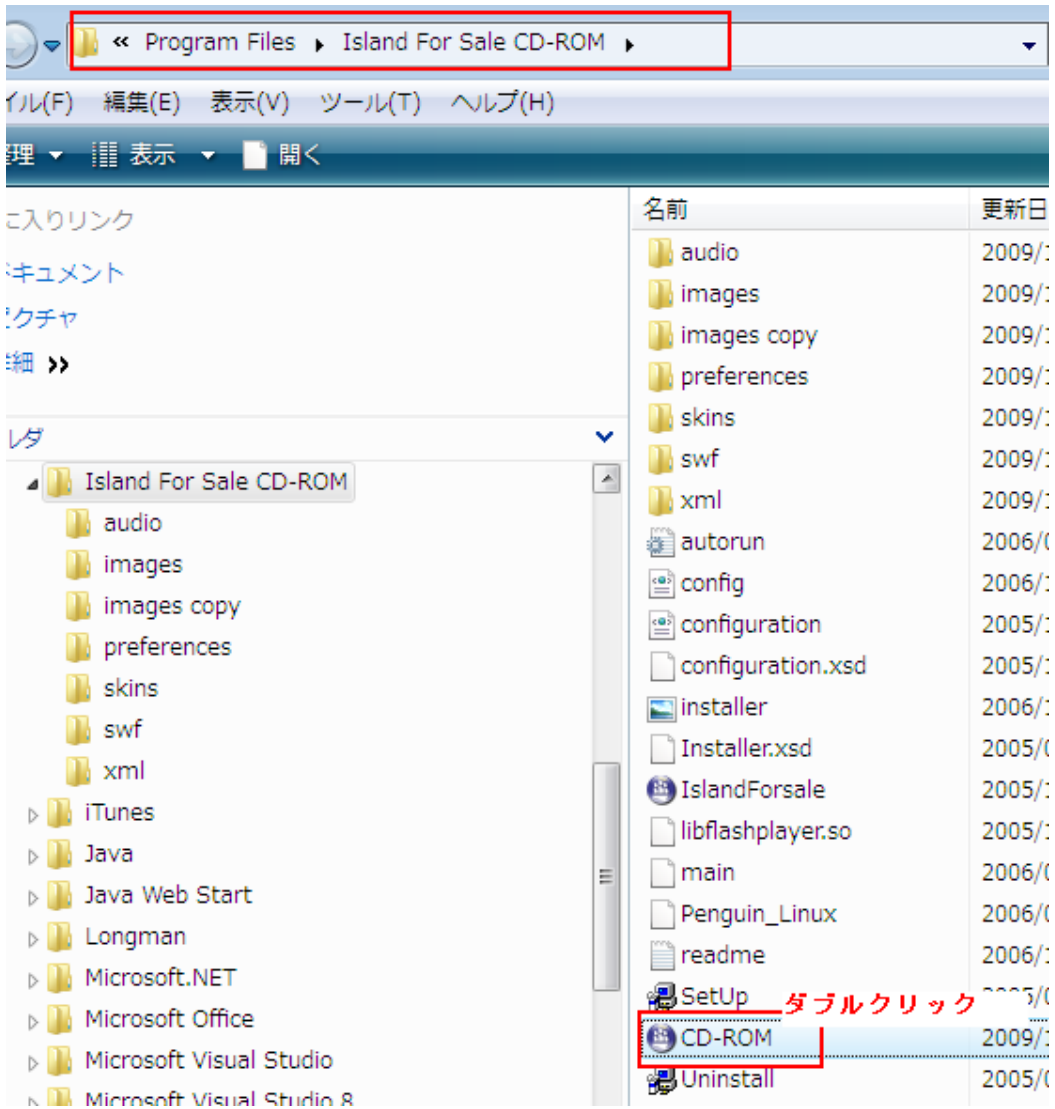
« Program Files ▸ Island For Sale CD-ROM ▸

イル(F) 編集(E) 表示(V) ツール(T) ヘルプ(H)

理 ▾ 表示 ▾ 開く

に入りリンク
キュメント
クチャ
細 »

レダ

Island For Sale CD-ROM
audio
images
images copy
preferences
skins
swf
xml
iTunes
Java
Java Web Start
Longman
Microsoft.NET
Microsoft Office
Microsoft Visual Studio
Microsoft Visual Studio 8

| 名前 | 更新日 |
|---|---|
| audio | 2009/1 |
| images | 2009/1 |
| images copy | 2009/1 |
| preferences | 2009/1 |
| skins | 2009/1 |
| swf | 2009/1 |
| xml | 2009/1 |
| autorun | 2006/0 |
| config | 2006/1 |
| configuration | 2005/1 |
| configuration.xsd | 2005/1 |
| installer | 2006/1 |
| Installer.xsd | 2005/0 |
| IslandForsale | 2005/1 |
| libflashplayer.so | 2005/1 |
| main | 2006/0 |
| Penguin_Linux | 2006/0 |
| readme | 2006/1 |
| SetUp | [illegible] |
| CD-ROM | 2009/1 |
| Uninstall | 2005/0 |

ダブルクリック